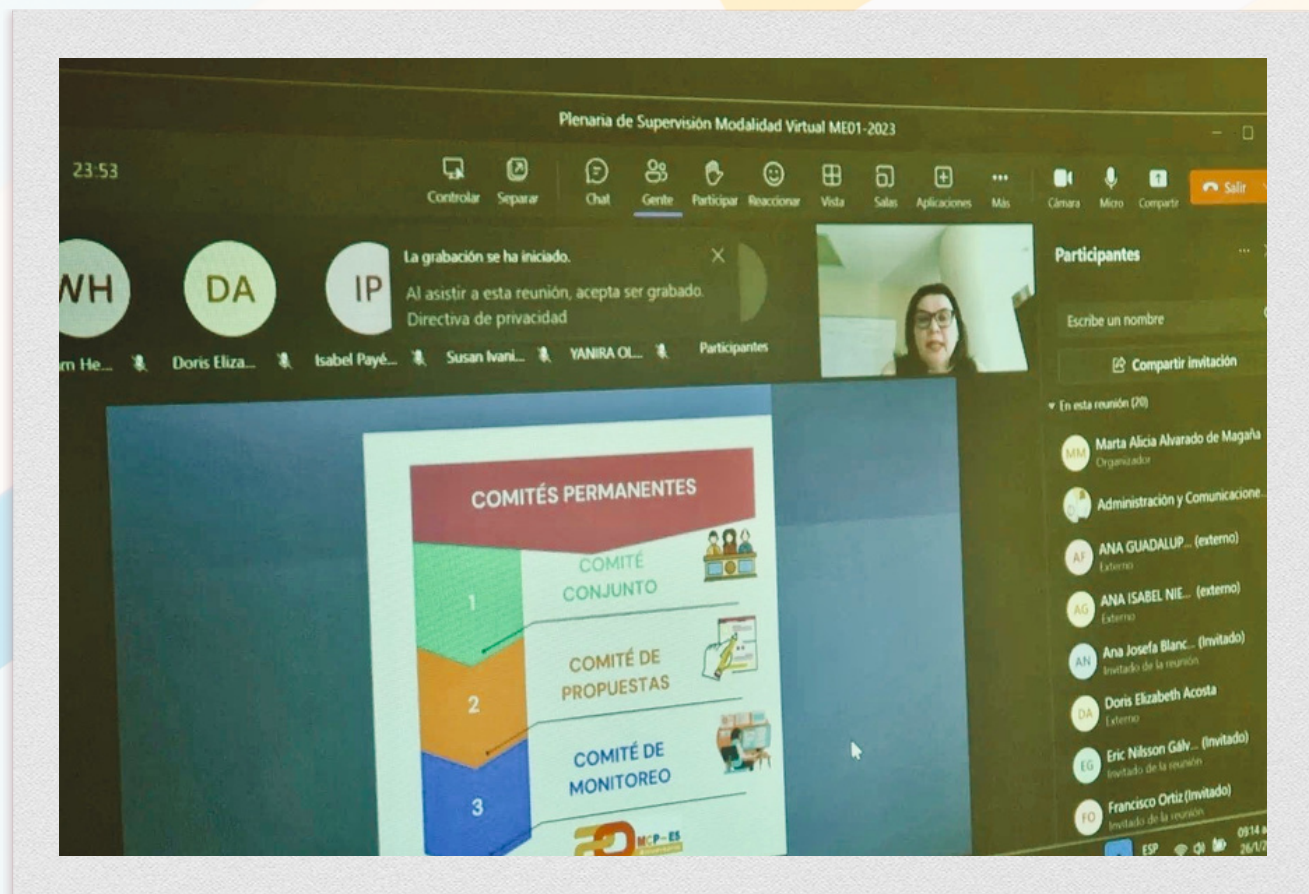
Plenaria de Supervisión Modalidad Virtual ME01-2023

23:53

Controlar Separar Chat Gente Participar Reaccionar Vista Salas Aplicaciones Más Cámara Micro Compartir Salir

WH DA IP

rn He... Doris Eliza... Isabel Payé... Susan Ivani... YANIRA OL... Participantes

La grabación se ha iniciado.
Al asistir a esta reunión, acepta ser grabado.
Directiva de privacidad

Participantes

Escribe un nombre

Compartir invitación

En esta reunión (20)

MM Marta Alicia Alvarado de Magaña
Organizador

Administración y Comunicacione...

AF ANA GUADALUP... (externo)
Externo

AG ANA ISABEL NIE... (externo)
Externo

AN Ana Josefa Blanc... (Invitado)
Invitado de la reunión

DA Doris Elizabeth Acosta
Externo

EG Eric Nilsson Gálv... (Invitado)
Invitado de la reunión

FO Francisco Ortiz (Invitado)
Invitado de la reunión

COMITÉS PERMANENTES

1 COMITÉ CONJUNTO

2 COMITÉ DE PROPUESTAS

3 COMITÉ DE MONITOREO

MCP-ES

ESP 09:14 26/1/2